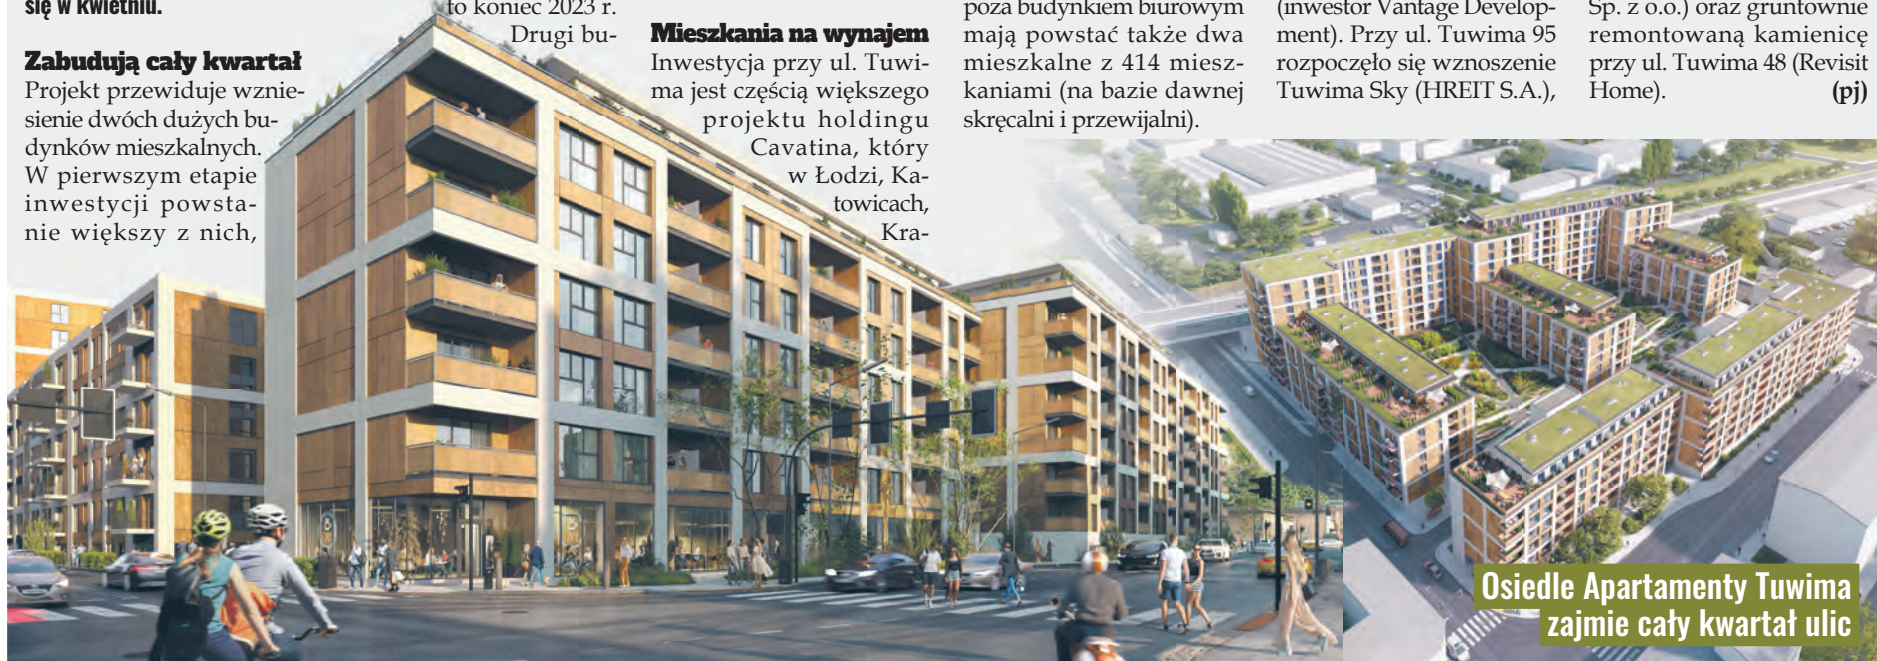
się w kwietniu.

Zabudują cały kwartał
Projekt przewiduje wzniesienie dwóch dużych budynków mieszkalnych. W pierwszym etapie inwestycji powstanie większy z nich,

to koniec 2023 r. Drugi bu-

Mieszkania na wynajem
Inwestycja przy ul. Tuwima jest częścią większego projektu holdingu Cavatina, który w Łodzi, Katowicach, Kra-

poza budynkiem biurowym mają powstać także dwa mieszkalne z 414 mieszkaniami (na bazie dawnej skręcalni i przewijalni).

(inwestor Vantage Development). Przy ul. Tuwima 95 rozpoczęło się wznoszenie Tuwima Sky (HREIT S.A.),

Sp. z o.o.) oraz gruntownie remontowaną kamienicę przy ul. Tuwima 48 (Revisit Home). (pj)

Osiedle Apartamenty Tuwima zajmie cały kwartał ulic